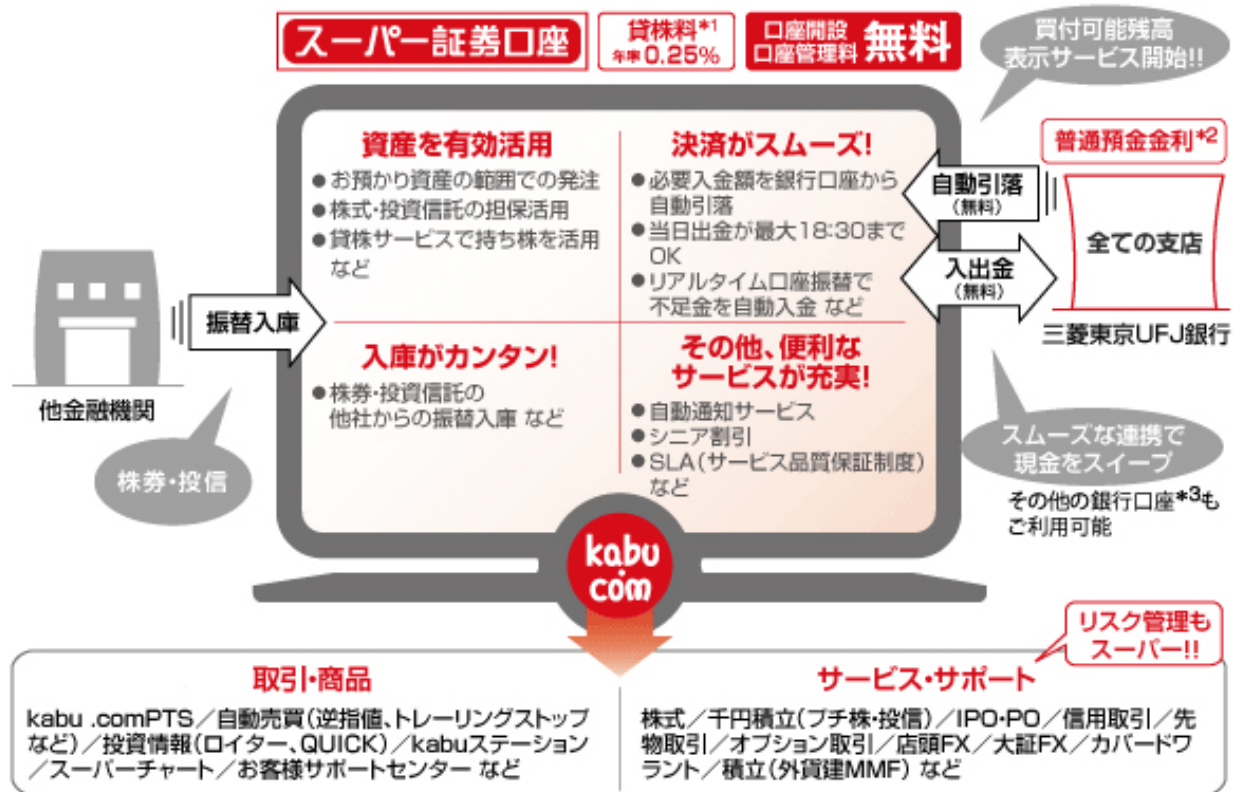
スーパー証券口座

貸株料$^{*1}$ 年率0.25%

口座開設 口座管理料 無料

買付可能残高表示サービス開始!!

普通預金金利$^{*2}$

資産を有効活用

● お預かり資産の範囲での発注
● 株式・投資信託の担保活用
● 貸株サービスで持ち株を活用 など

決済がスムーズ!

● 必要入金額を銀行口座から自動引落
● 当日出金が最大18:30までOK
● リアルタイム口座振替で不足金を自動入金 など

入庫がカンタン!

● 株券・投資信託の他社からの振替入庫 など

その他、便利なサービスが充実!

● 自動通知サービス
● シニア割引
● SLA(サービス品質保証制度) など

自動引落 (無料)

入出金 (無料)

全ての支店

三菱東京UFJ銀行

振替入庫

他金融機関

株券・投信

スムーズな連携で現金をスイープ

その他の銀行口座$^{*3}$もご利用可能

kabu.com

リスク管理もスーパー!!

取引・商品

kabu .comPTS/自動売買(逆指値、トレーリングストップなど)/投資情報(ロイター、QUICK)/kabuステーション/スーパーチャート/お客様サポートセンター など

サービス・サポート

株式/千円積立(プチ株・投信)/IPO・PO/信用取引/先物取引/オプション取引/店頭FX/大証FX/カバードワラント/積立(外貨建MMF) など